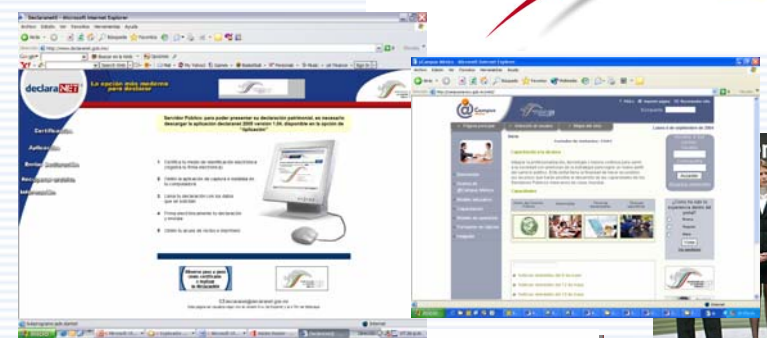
DeclaraNet - Microsoft Internet Explorer

declaraNET

La opción más moderna para declarar

Certificación

Aplicación

Enviar Declaración

Servidores Públicos: para poder presentar su declaración patrimonial, es necesario descargar la aplicación declaranet 2005 versión 1.08, disponible en la opción de "aplicación"

Certifica tu medio de identificación electrónica o registra tu firma electrónica

Obtén la aplicación de captura e instálala en tu computadora

Llena la declaración con los datos que se soliciten

Firma electrónicamente tu declaración y envíala

Obtén tu acuse de recibo e imprímelo

Internet

@Campus México - Microsoft Internet Explorer

@Campus México

Página principal

Lunes 6 de septiembre de 2004

Capacitación en línea

Capacitación

Usuario

Contraseña

Aceptar

Internet